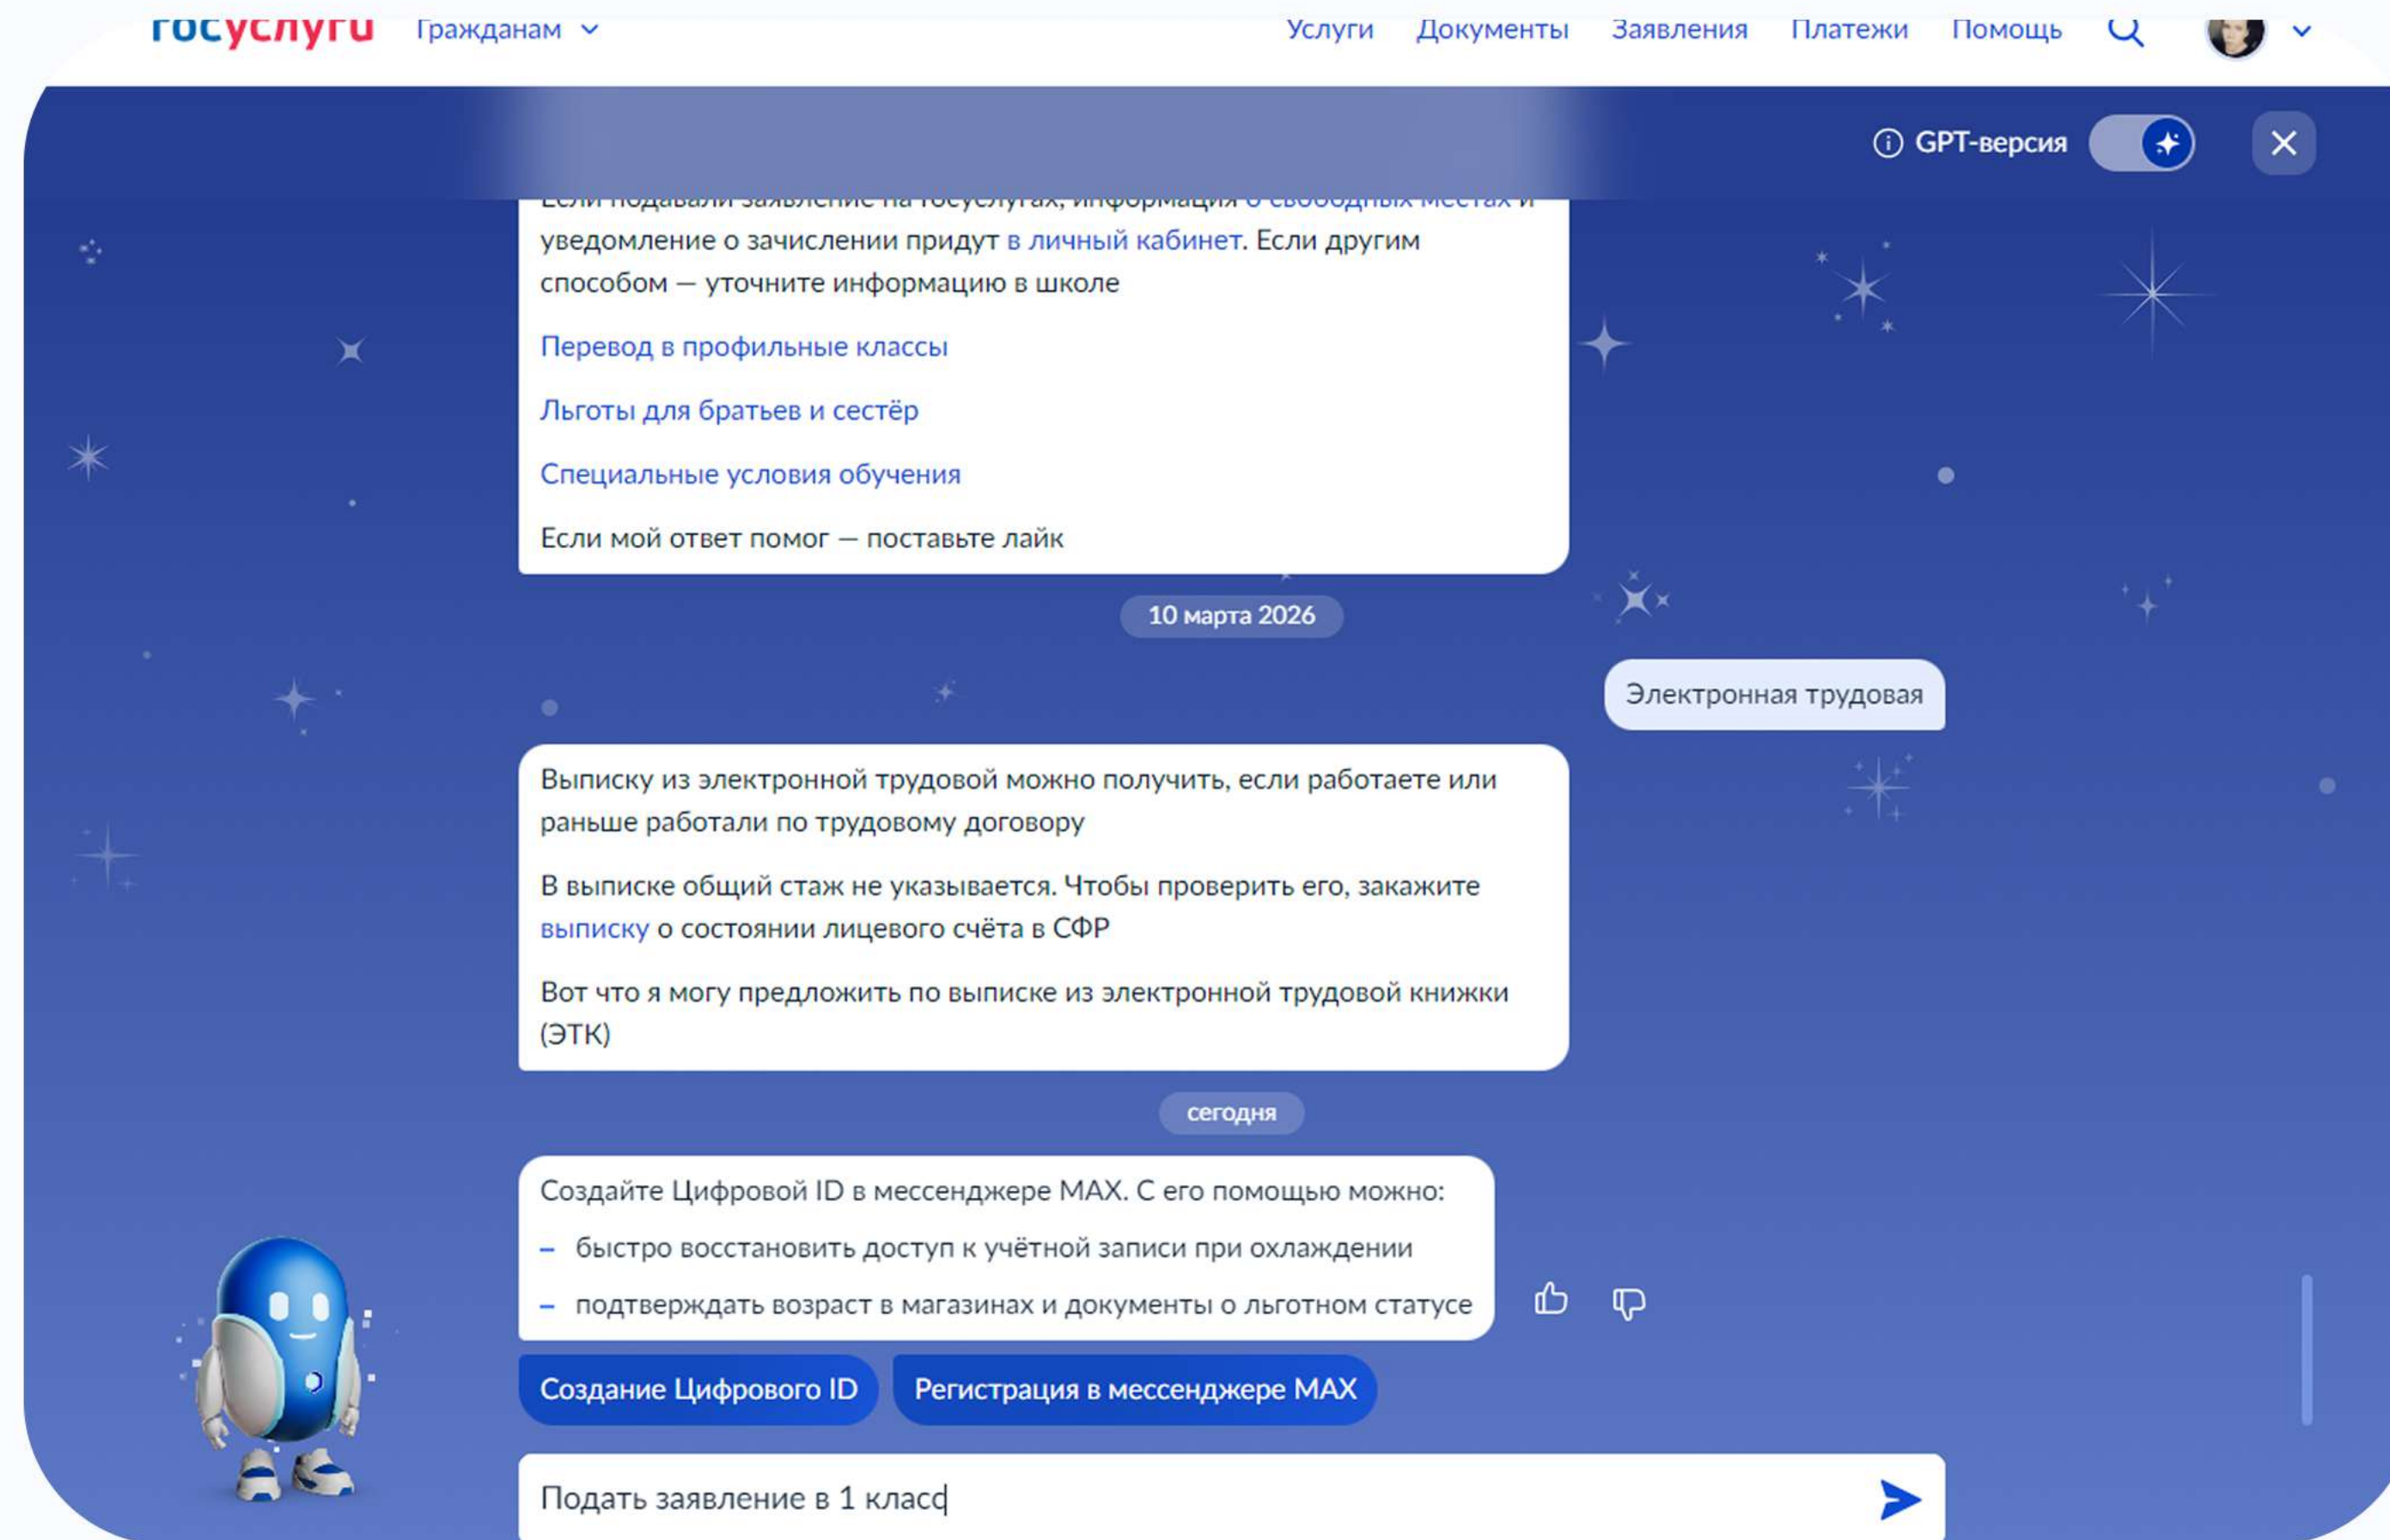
госуслуги Гражданам Услуги Документы Заявления Платежи Помощь

GPT-версия

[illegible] уведомление о зачислении придут в личный кабинет. Если другим способом — уточните информацию в школе

Перевод в профильные классы

Льготы для братьев и сестёр

Специальные условия обучения

Если мой ответ помог — поставьте лайк

10 марта 2026

Электронная трудовая

Выписку из электронной трудовой можно получить, если работаете или раньше работали по трудовому договору

В выписке общий стаж не указывается. Чтобы проверить его, закажите выписку о состоянии лицевого счёта в СФР

Вот что я могу предложить по выписке из электронной трудовой книжки (ЭТК)

сегодня

Создайте Цифровой ID в мессенджере MAX. С его помощью можно:

– быстро восстановить доступ к учётной записи при охлаждении

– подтверждать возраст в магазинах и документы о льготном статусе

Создание Цифрового ID

Регистрация в мессенджере MAX

Подать заявление в 1 класс